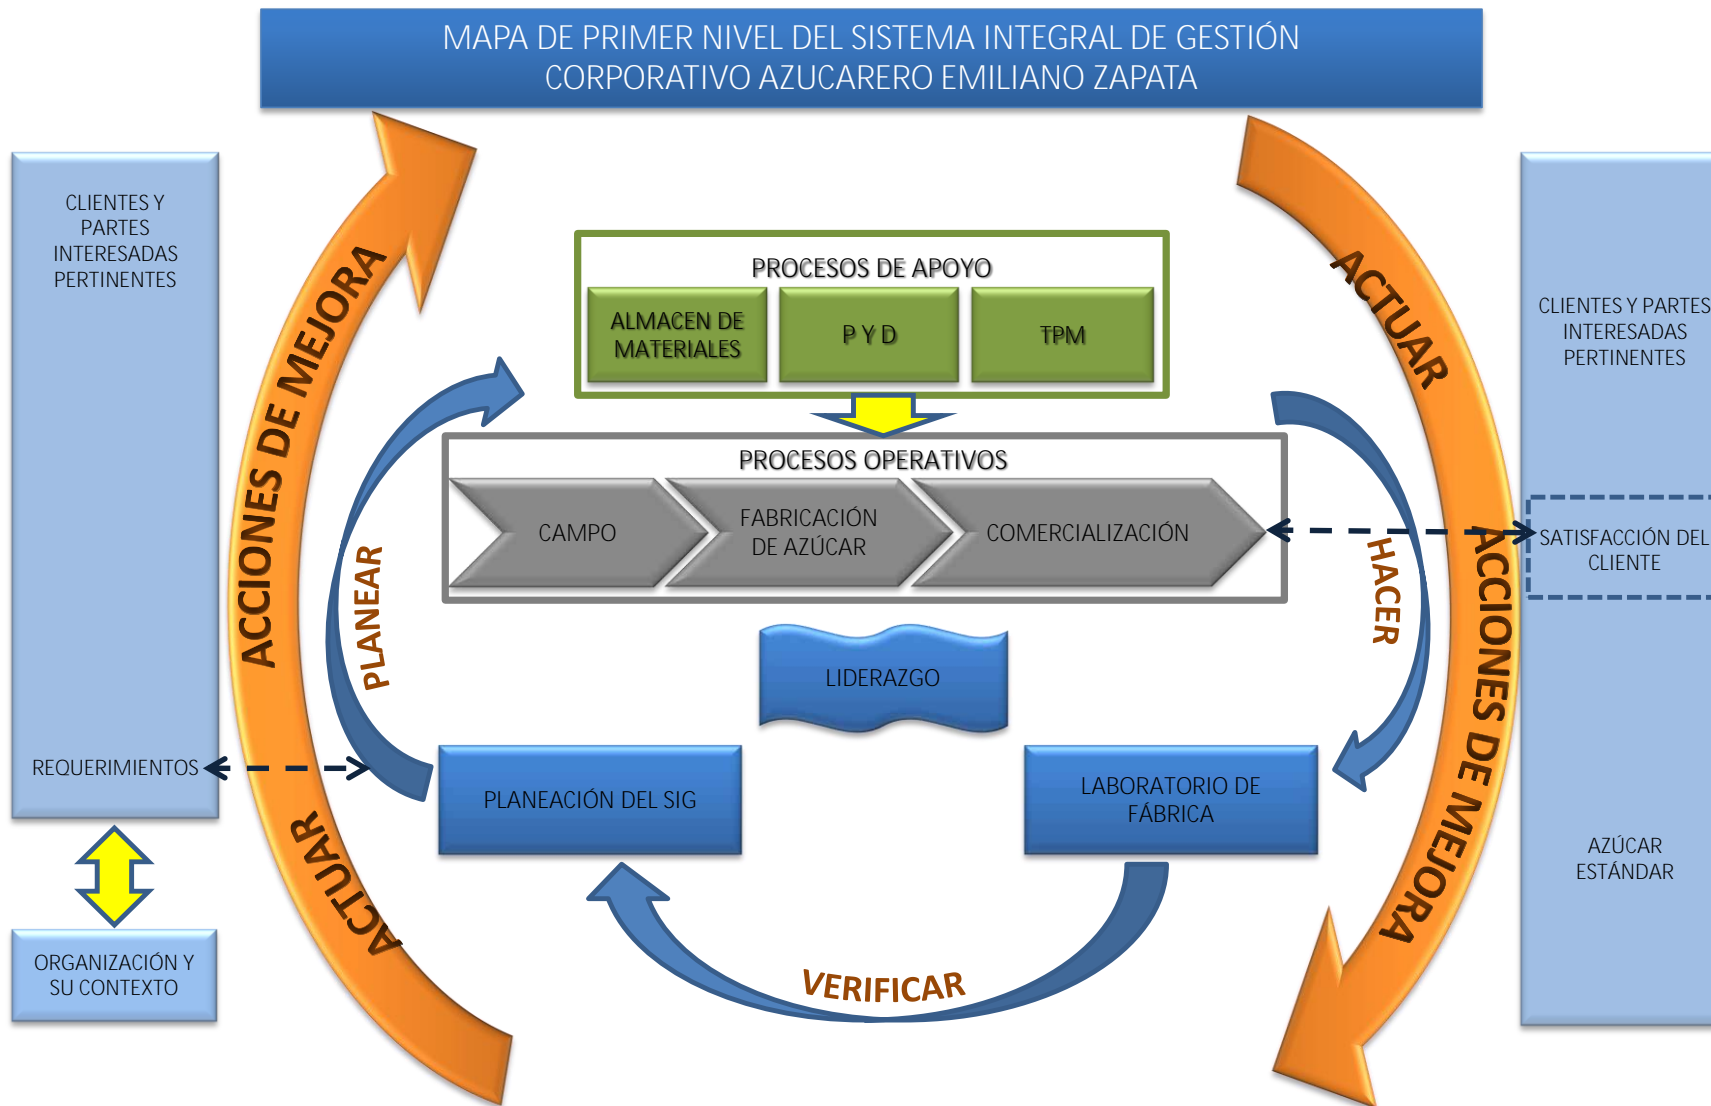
MAPA DE PRIMER NIVEL DEL SISTEMA INTEGRAL DE GESTIÓN CORPORATIVO AZUCARERO EMILIANO ZAPATA

CLIENTES Y PARTES INTERESADAS PERTINENTES

REQUERIMIENTOS

ORGANIZACIÓN Y SU CONTEXTO

ACCIONES DE MEJORA

ACTUAR

PROCESOS DE APOYO

ALMACEN DE MATERIALES

P Y D

TPM

PROCESOS OPERATIVOS

CAMPO

FABRICACIÓN DE AZÚCAR

COMERCIALIZACIÓN

PLANEAR

LIDERAZGO

PLANEACIÓN DEL SIG

LABORATORIO DE FÁBRICA

VERIFICAR

HACER

ACTUAR

ACCIONES DE MEJORA

CLIENTES Y PARTES INTERESADAS PERTINENTES

SATISFACCIÓN DEL CLIENTE

AZÚCAR ESTÁNDAR